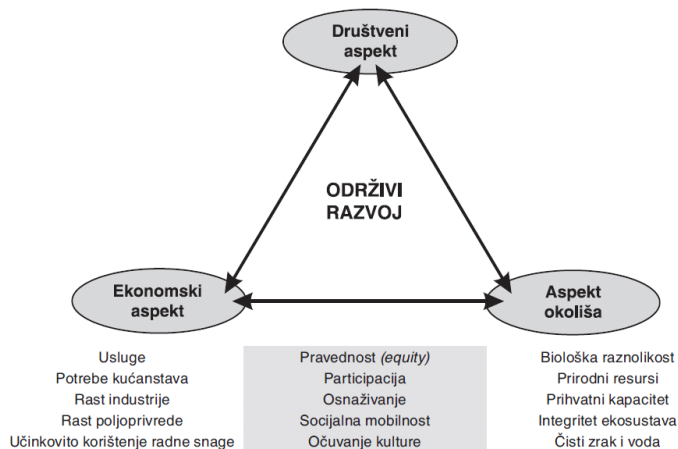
Društveni aspekt

ODRŽIVI RAZVOJ

Ekonomski aspekt

Aspekt okoliša

Usluge
Potrebe kućanstava
Rast industrije
Rast poljoprivrede
Učinkovito korištenje radne snage

Pravednost (equity)
Participacija
Osnaživanje
Socijalna mobilnost
Očuvanje kulture

Biološka raznolikost
Prirodni resursi
Prihvatni kapacitet
Integritet ekosustava
Čisti zrak i voda